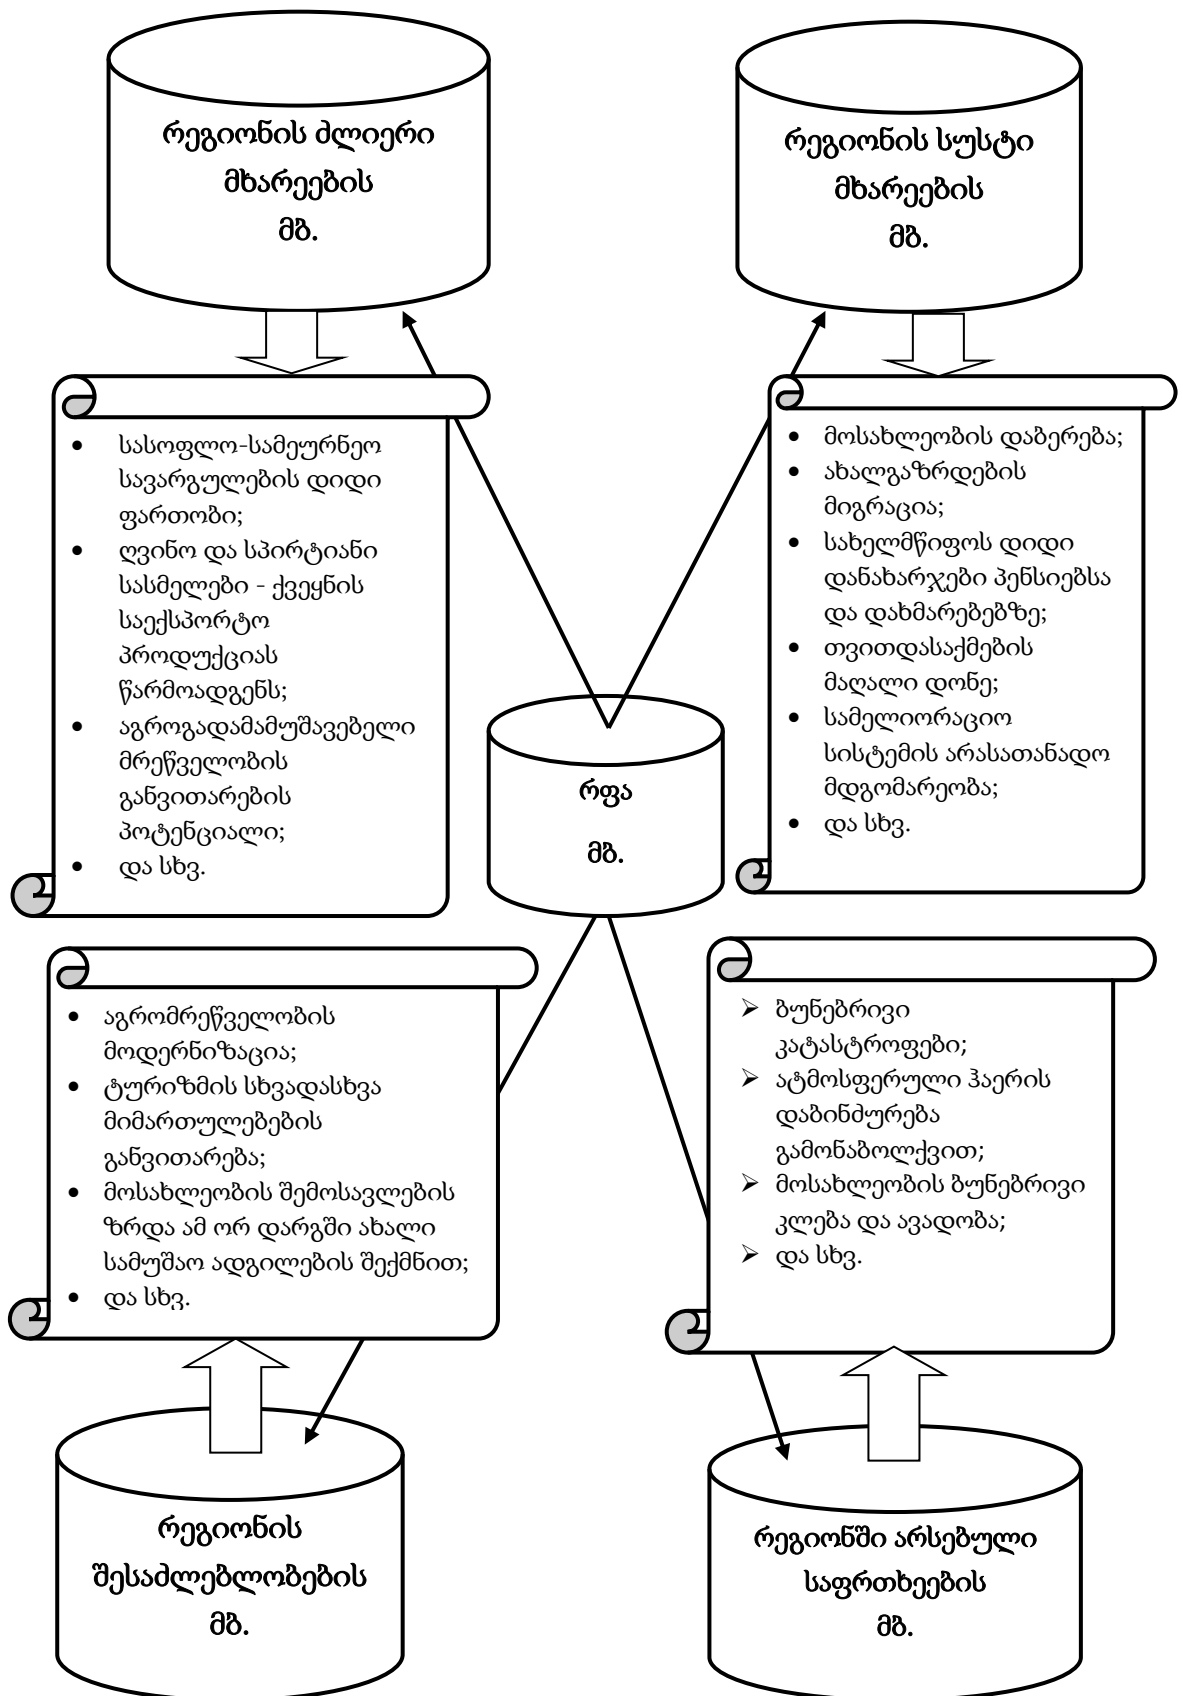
რეგიონის ძლიერი მხარეების მბ.

რეგიონის სუსტი მხარეების მბ.

- სასოფლო-სამეურნეო სავარგულების დიდი ფართობი;
- ღვინო და სპირტიანი სასმელები - ქვეყნის საექსპორტო პროდუქციას წარმოადგენს;
- აგროგადამამუშავებელი მრეწველობის განვითარების პოტენციალი;
- და სხვ.

- მოსახლეობის დაბერება;
- ახალგაზრდების მიგრაცია;
- სახელმწიფოს დიდი დანახარჯები პენსიებსა და დახმარებებზე;
- თვითდასაქმების მაღალი დონე;
- სამელიორაციო სისტემის არასათანადო მდგომარეობა;
- და სხვ.

რფა მბ.

- აგრომრეწველობის მოდერნიზაცია;
- ტურიზმის სხვადასხვა მიმართულებების განვითარება;
- მოსახლეობის შემოსავლების ზრდა ამ ორ დარგში ახალი სამუშაო ადგილების შექმნით;
- და სხვ.

- ბუნებრივი კატასტროფები;
- ატმოსფერული ჰაერის დაბინძურება გამონაბოლქვით;
- მოსახლეობის ბუნებრივი კლება და ავადობა;
- და სხვ.

რეგიონის შესაძლებლობების მბ.

რეგიონში არსებული საფრთხეების მბ.